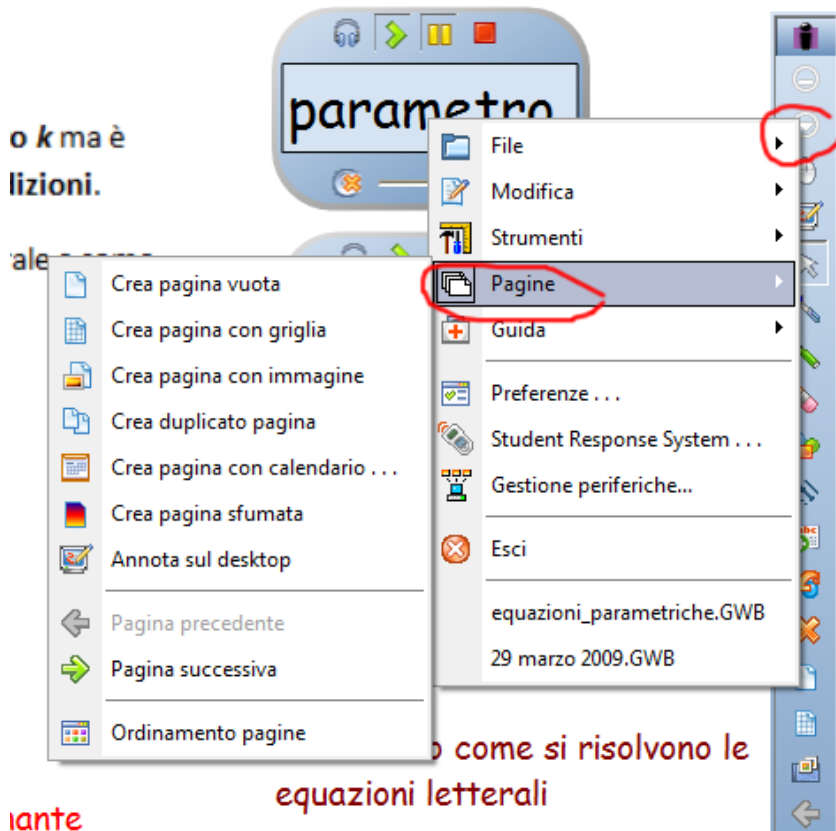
o *k* ma è

lizioni.

ale e come

parametro

File

Modifica

Strumenti

Pagine

Guida

Preferenze . . .

Student Response System . . .

Gestione periferiche...

Esci

equazioni_parametriche.GWB

29 marzo 2009.GWB

Crea pagina vuota

Crea pagina con griglia

Crea pagina con immagine

Crea duplicato pagina

Crea pagina con calendario . . .

Crea pagina sfumata

Annota sul desktop

Pagina precedente

Pagina successiva

Ordinamento pagine

o come si risolvono le equazioni letterali

nante